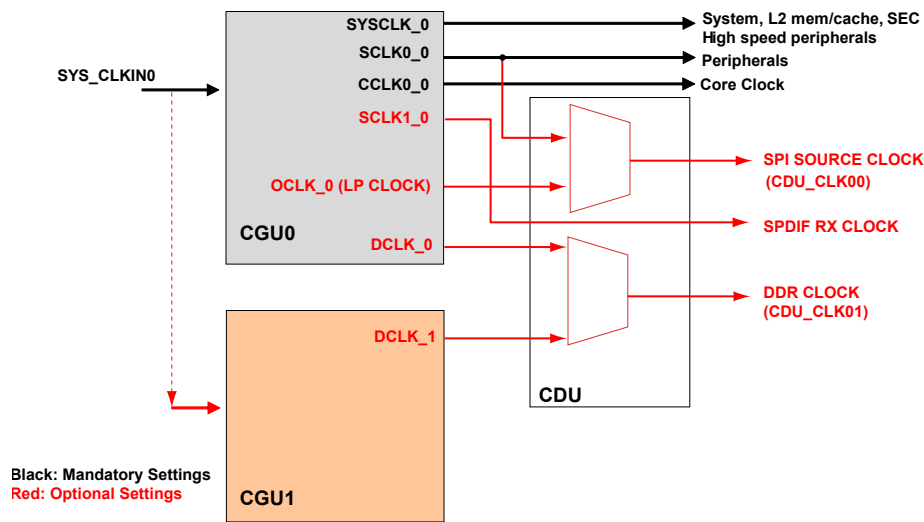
SYSCLK_0
System, L2 mem/cache, SEC
High speed peripherals
SCLK0_0
Peripherals
SYS_CLKIN0
CCLK0_0
Core Clock
SCLK1_0
OCLK_0 (LP CLOCK)
SPI SOURCE CLOCK
(CDU_CLK00)
SPDIF RX CLOCK
CGU0
DCLK_0
DDR CLOCK
(CDU_CLK01)
DCLK_1
CDU
Black: Mandatory Settings
Red: Optional Settings
CGU1